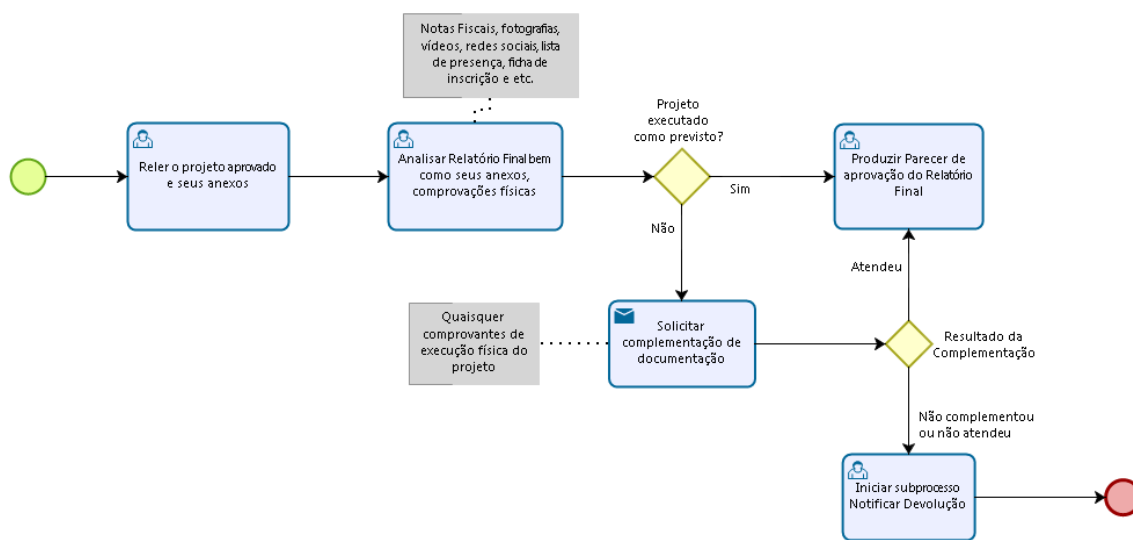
Notas Fiscais, fotografias, vídeos, redes sociais, lista de presença, ficha de inscrição e etc.

Reler o projeto aprovado e seus anexos

Analisar Relatório Final bem como seus anexos, comprovações físicas

Projeto executado como previsto?

Sim

Não

Produzir Parecer de aprovação do Relatório Final

Atendeu

Quaisquer comprovantes de execução física do projeto

Solicitar complementação de documentação

Resultado da Complementação

Não complementou ou não atendeu

Iniciar subprocesso Notificar Devolução